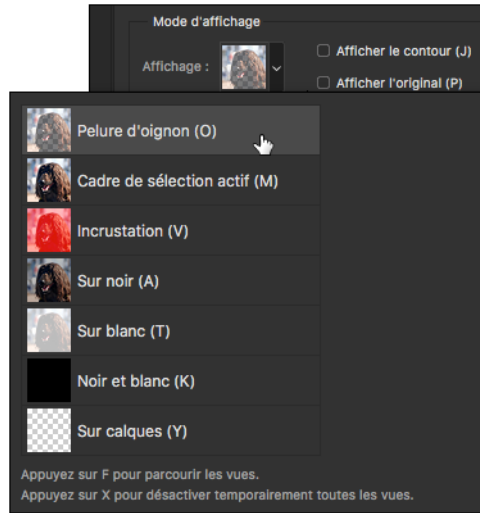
Mode d'affichage

Affichage :

Afficher le contour (J)

Afficher l'original (P)

Pelure d'oignon (O)

Cadre de sélection actif (M)

Incrustation (V)

Sur noir (A)

Sur blanc (T)

Noir et blanc (K)

Sur calques (Y)

Appuyez sur F pour parcourir les vues.
Appuyez sur X pour désactiver temporairement toutes les vues.